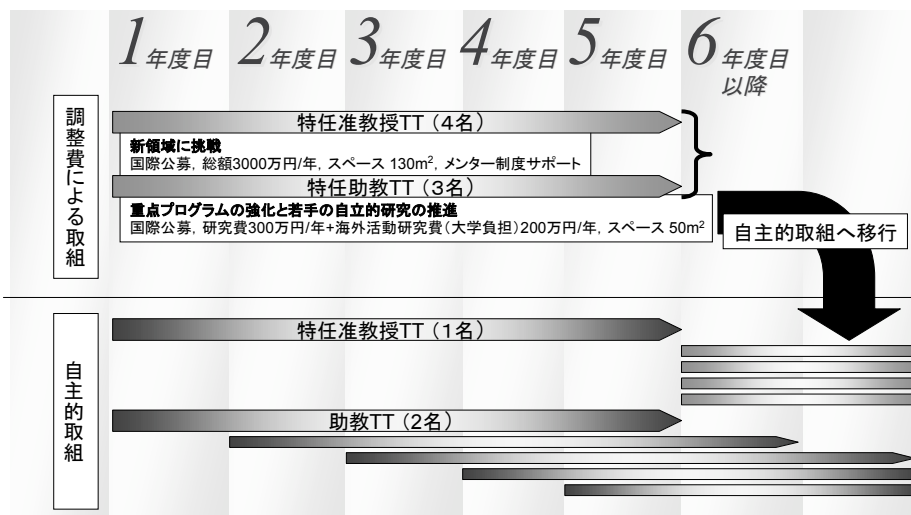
1年度目 2年度目 3年度目 4年度目 5年度目 6年度目以降

調整費による取組

特任准教授TT（4名）

新領域に挑戦
国際公募, 総額3000万円/年, スペース 130m$^2$, メンター制度サポート

特任助教TT（3名）

重点プログラムの強化と若手の自立的研究の推進
国際公募, 研究費300万円/年+海外活動研究費(大学負担)200万円/年, スペース 50m$^2$

自主的取組へ移行

自主的取組

特任准教授TT（1名）

助教TT（2名）